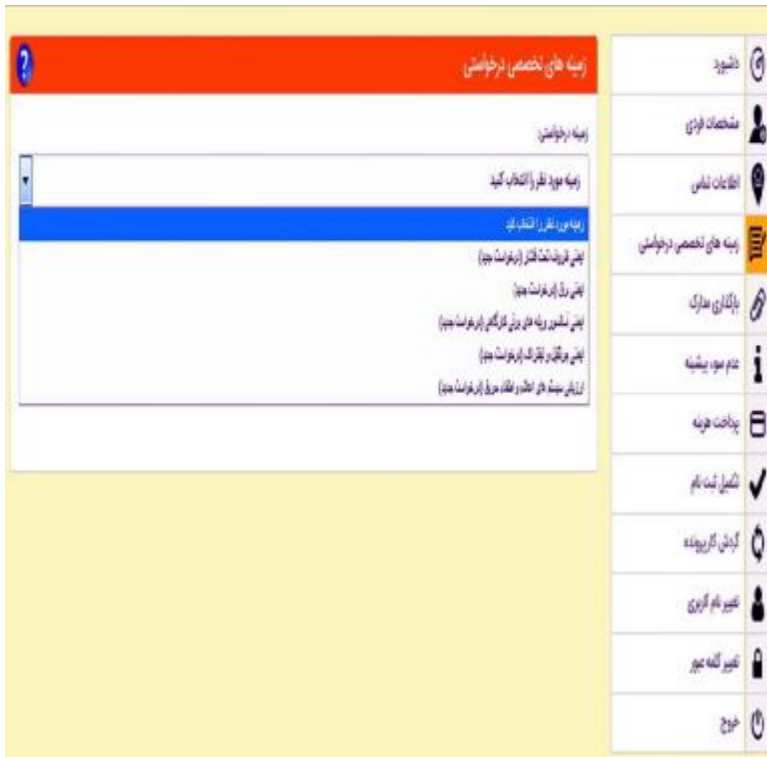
زمینه های تخصصی درخواستی

زمینه درخواستی:

زمینه مورد نظر را انتخاب کنید

زمینه مورد نظر را انتخاب کنید
ایمنی فوریت تحت فشار (درخواست جدید)
ایمنی برق (درخواست جدید)
ایمنی تشخیص زمینه های برق کارگاه (درخواست جدید)
ایمنی جرثقیل و بالابر (درخواست جدید)
ارزیابی سیستم های اطفاء و اعلام حریق (درخواست جدید)

داشبورد
مشخصات فردی
اطلاعات تماس
زمینه های تخصصی درخواستی
بارگذاری مدارک
عدم سوء پیشینه
پرداخت هزینه
تکمیل ثبت نام
گردش کارپرونده
تغییر نام کاربری
تغییر کلمه عبور
خروج